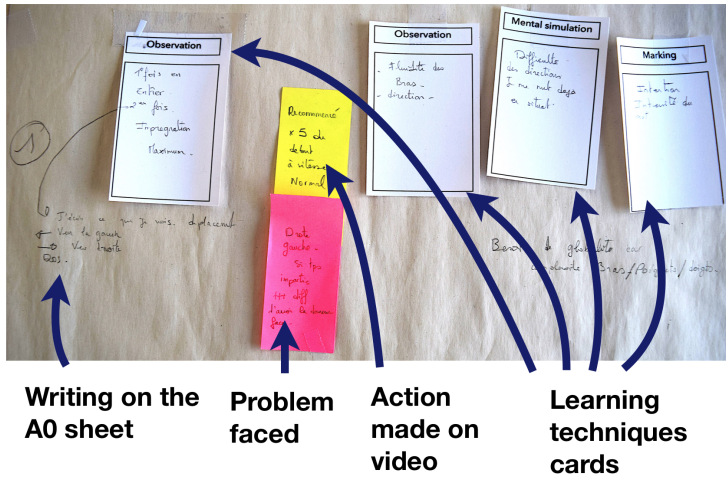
Observation

1fois en Entier.
2ème fois.
Imprégnation
Maximum.

Recommencé x5 du début à vitesse Normal

Droite gauche - si tps important ++ diff d'avoir le dessin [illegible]

Observation

- Fluidité des Bras.
- direction.

Mental simulation

Difficulté des directions
Je me suis déjà vu situé.

Marking

Intention
Intensité du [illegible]

1

J'écris ce que je vois. déplacement
→ Vers la gauche
→ Vers droite
Bras.

Besoin de globalité car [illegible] Bras/Poignets/doigts.

Writing on the A0 sheet

Problem faced

Action made on video

Learning techniques cards